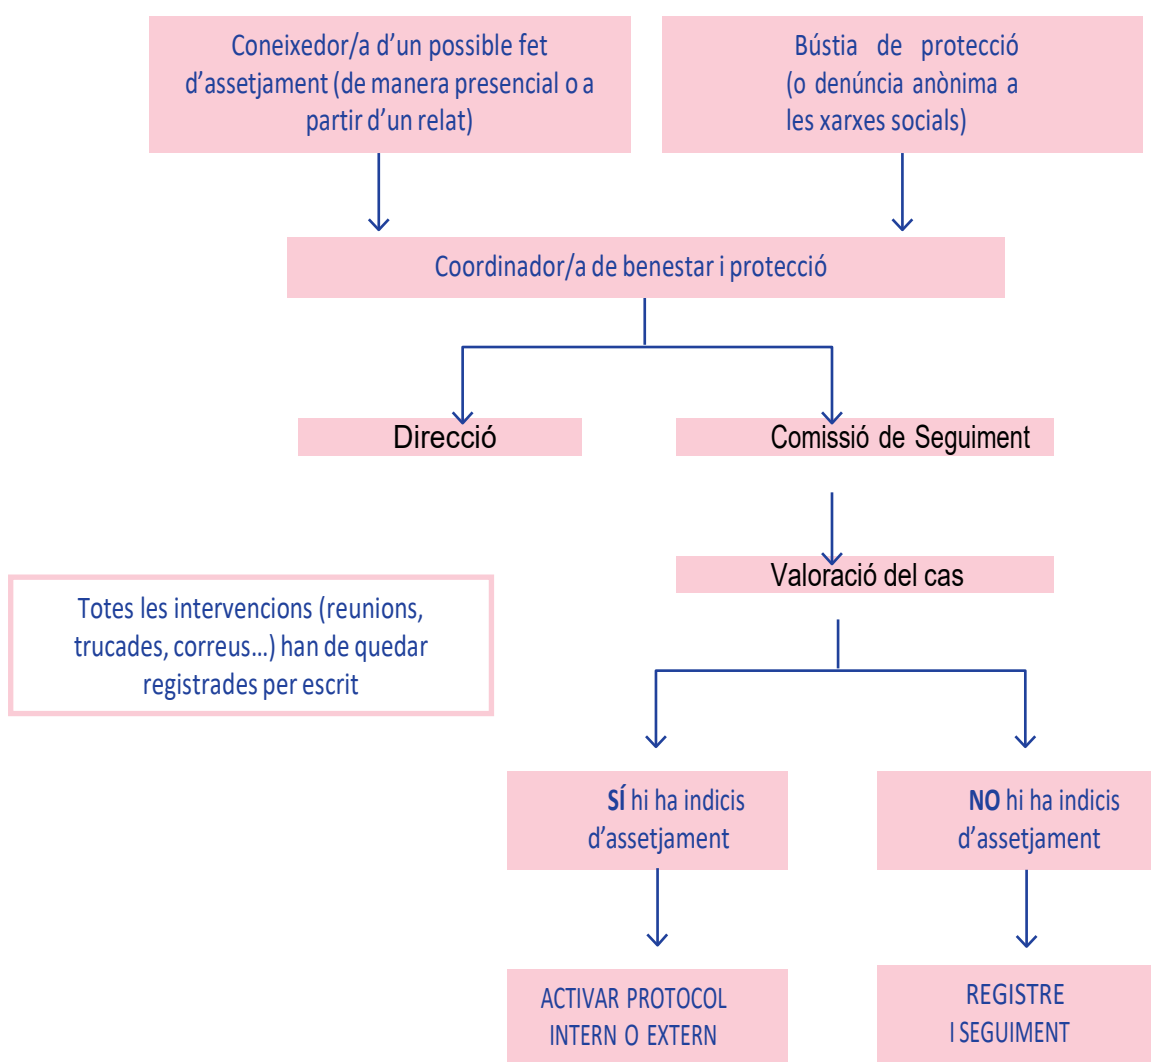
Coneixedor/a d'un possible fet d'assetjament (de manera presencial o a partir d'un relat)

Bústia de protecció (o denúncia anònima a les xarxes socials)

Coordinador/a de benestar i protecció

Direcció

Comissió de Seguiment

Valoració del cas

Totes les intervencions (reunions, trucades, correus…) han de quedar registrades per escrit

**SÍ** hi ha indicis d'assetjament

**NO** hi ha indicis d'assetjament

ACTIVAR PROTOCOL INTERN O EXTERN

REGISTRE I SEGUIMENT